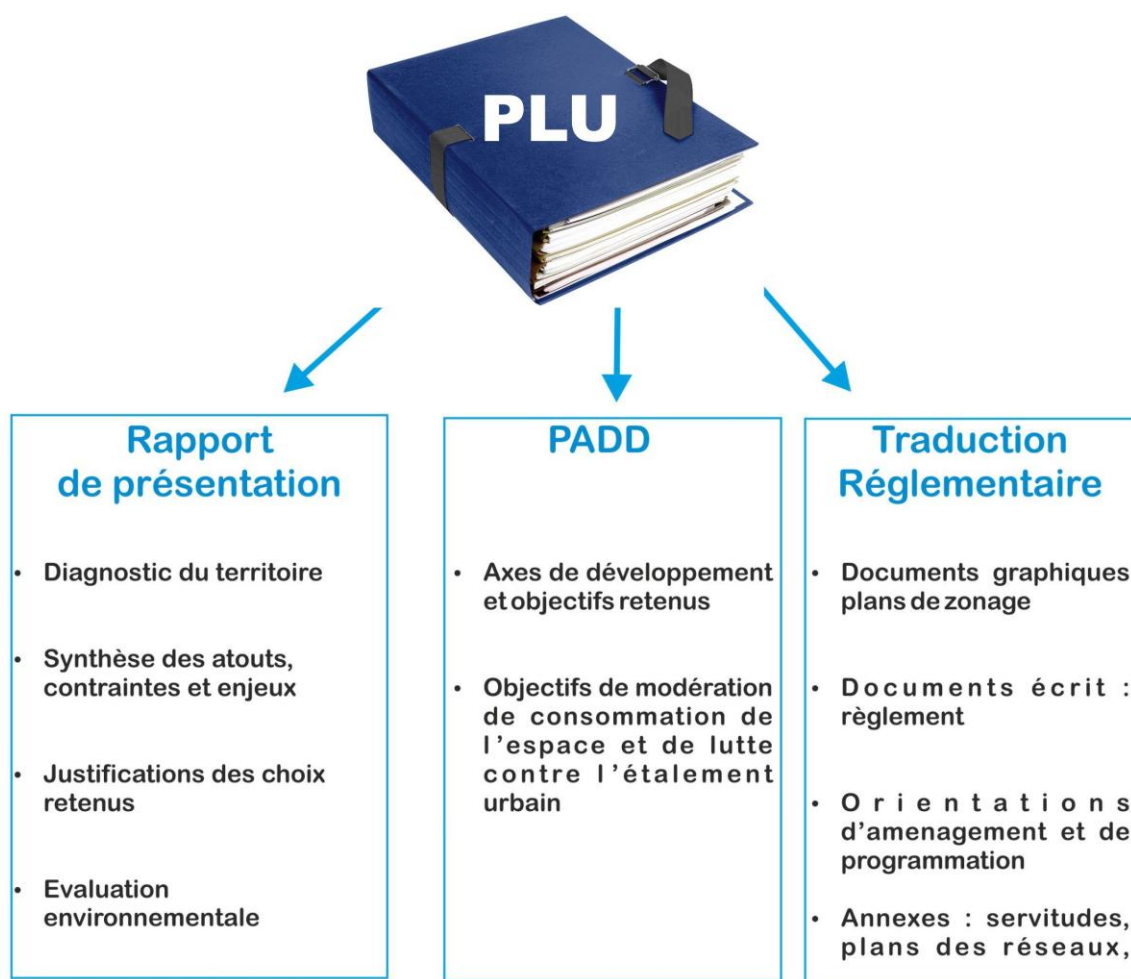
PLU

Rapport de présentation

- Diagnostic du territoire
- Synthèse des atouts, contraintes et enjeux
- Justifications des choix retenus
- Evaluation environnementale

PADD

- Axes de développement et objectifs retenus
- Objectifs de modération de consommation de l'espace et de lutte contre l'étalement urbain

Traduction Réglementaire

- Documents graphiques plans de zonage
- Documents écrit : règlement
- Orientations d'amenagement et de programmation
- Annexes : servitudes, plans des réseaux,